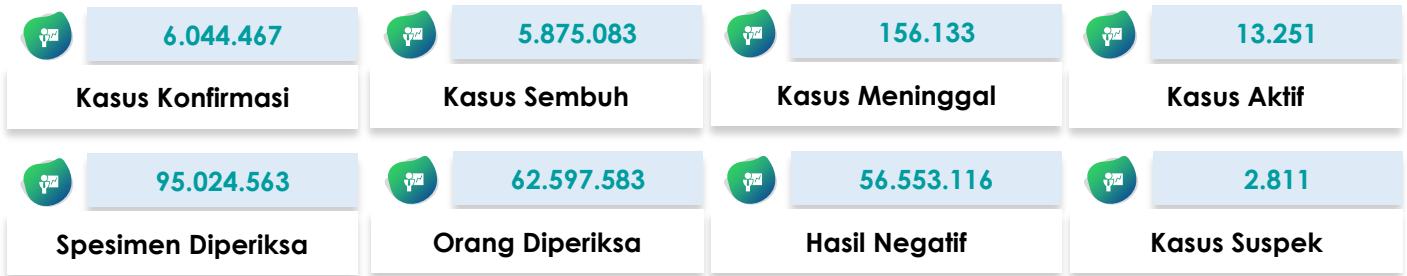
6.044.467

Kasus Konfirmasi

5.875.083

Kasus Sembuh

156.133

Kasus Meninggal

13.251

Kasus Aktif

95.024.563

Spesimen Diperiksa

62.597.583

Orang Diperiksa

56.553.116

Hasil Negatif

2.811

Kasus Suspek